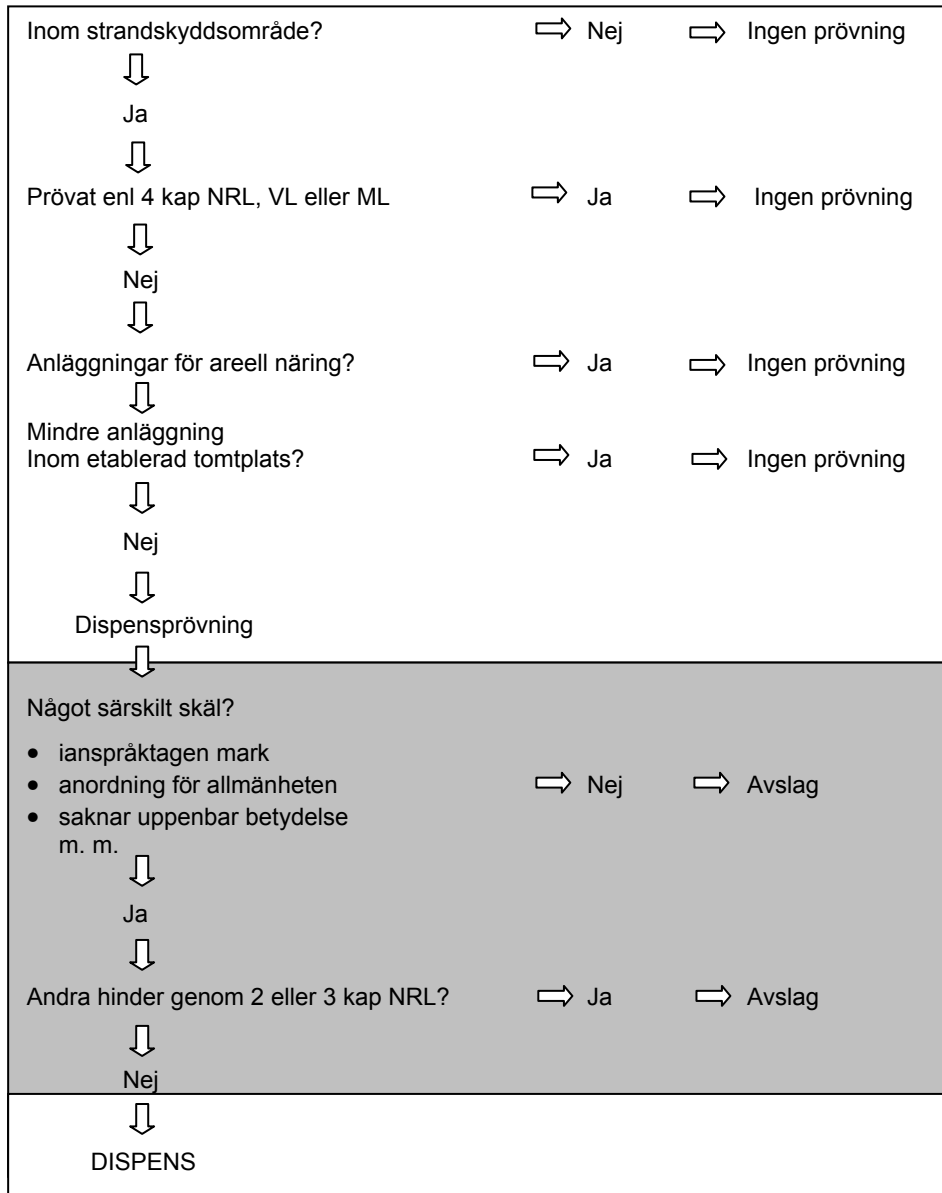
Inom strandskyddsområde? ⇨ Nej ⇨ Ingen prövning

⇩

Ja

⇩

Prövat enl 4 kap NRL, VL eller ML ⇨ Ja ⇨ Ingen prövning

⇩

Nej

⇩

Anläggningar för areell näring? ⇨ Ja ⇨ Ingen prövning

⇩

Mindre anläggning
Inom etablerad tomtplats? ⇨ Ja ⇨ Ingen prövning

⇩

Nej

⇩

Dispensprövning

⇩

Något särskilt skäl?

• ianspråktagen mark
• anordning för allmänheten ⇨ Nej ⇨ Avslag
• saknar uppenbar betydelse
m. m.

⇩

Ja

⇩

Andra hinder genom 2 eller 3 kap NRL? ⇨ Ja ⇨ Avslag

⇩

Nej

⇩

DISPENS